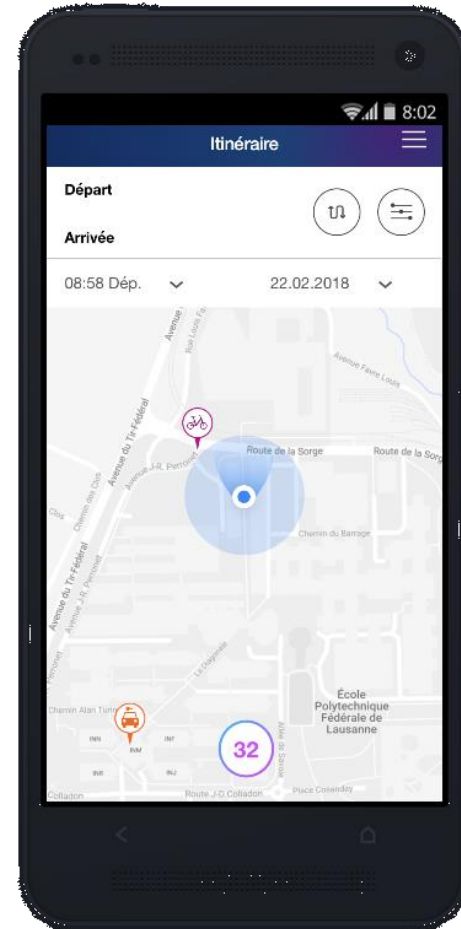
8:02

Itinéraire

Départ

Arrivée

08:58 Dép.

22.02.2018

Avenue

Rue Louis Favre

Avenue Favre Louis

Avenue du Tir-Fédéral

Route de la Sorge

Route de la Sorge

Avenue J.-R. Perronet

Chemin des Cèdres

Chemin du Barrage

Avenue du Tir-Fédéral

Avenue J.-R. Perronet

La Diagonale

Chemin Alan Turing

École Polytechnique Fédérale de Lausanne

Allée de Savoie

INN

INF

BVM

INR

INJ

32

Colladon

Route J.-D. Colladon

Place Cosandey